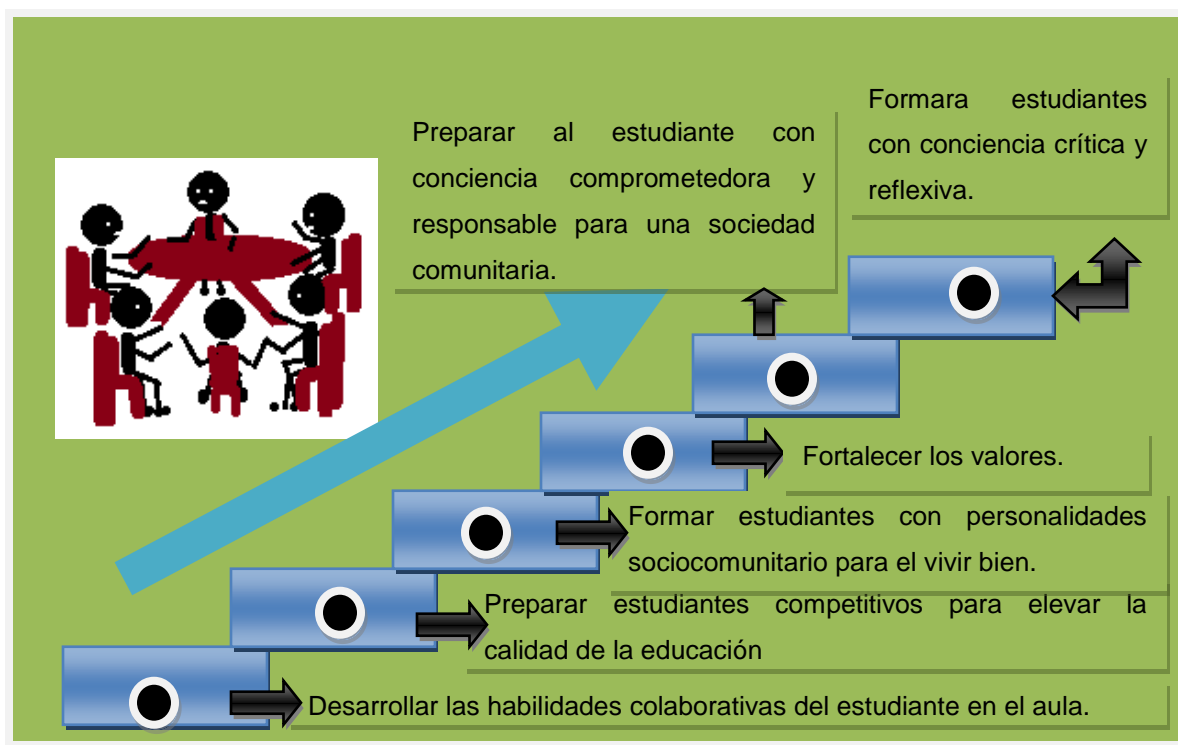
Formara estudiantes con conciencia crítica y reflexiva.

Preparar al estudiante con conciencia comprometedora y responsable para una sociedad comunitaria.

Fortalecer los valores.

Formar estudiantes con personalidades sociocomunitario para el vivir bien.

Preparar estudiantes competitivos para elevar la calidad de la educación

Desarrollar las habilidades colaborativas del estudiante en el aula.